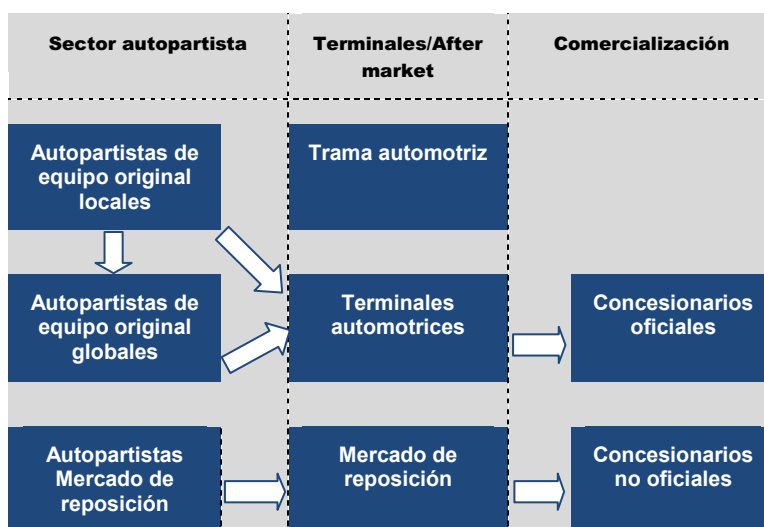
Sector autopartista

Terminales/After market

Comercialización

Autopartistas de equipo original locales

Trama automotriz

Autopartistas de equipo original globales

Terminales automotrices

Concesionarios oficiales

Autopartistas Mercado de reposición

Mercado de reposición

Concesionarios no oficiales